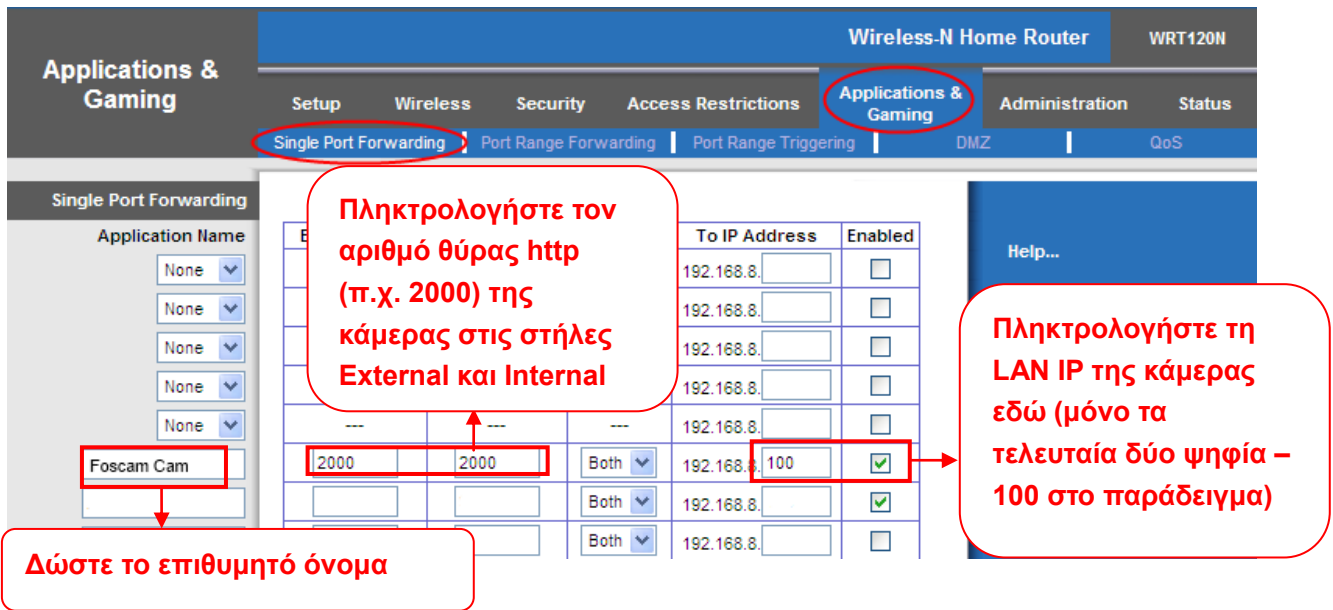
Wireless-N Home Router

WRT120N

Applications & Gaming

Setup | Wireless | Security | Access Restrictions | Applications & Gaming | Administration | Status

Single Port Forwarding | Port Range Forwarding | Port Range Triggering | DMZ | QoS

Single Port Forwarding

Application Name

None
None
None
None
None
Foscam Cam

E

Πληκτρολογήστε τον αριθμό θύρας http (π.χ. 2000) της κάμερας στις στήλες External και Internal

| --- | --- | --- | 192.168.8. | |
| 2000 | 2000 | Both | 192.168.8. 100 | ✓ |
| | | Both | 192.168.8. | ✓ |
| | | Both | 192.168.8. | |

To IP Address

Enabled

192.168.8.
192.168.8.
192.168.8.
192.168.8.

Help...

Πληκτρολογήστε τη LAN IP της κάμερας εδώ (μόνο τα τελευταία δύο ψηφία – 100 στο παράδειγμα)

Δώστε το επιθυμητό όνομα